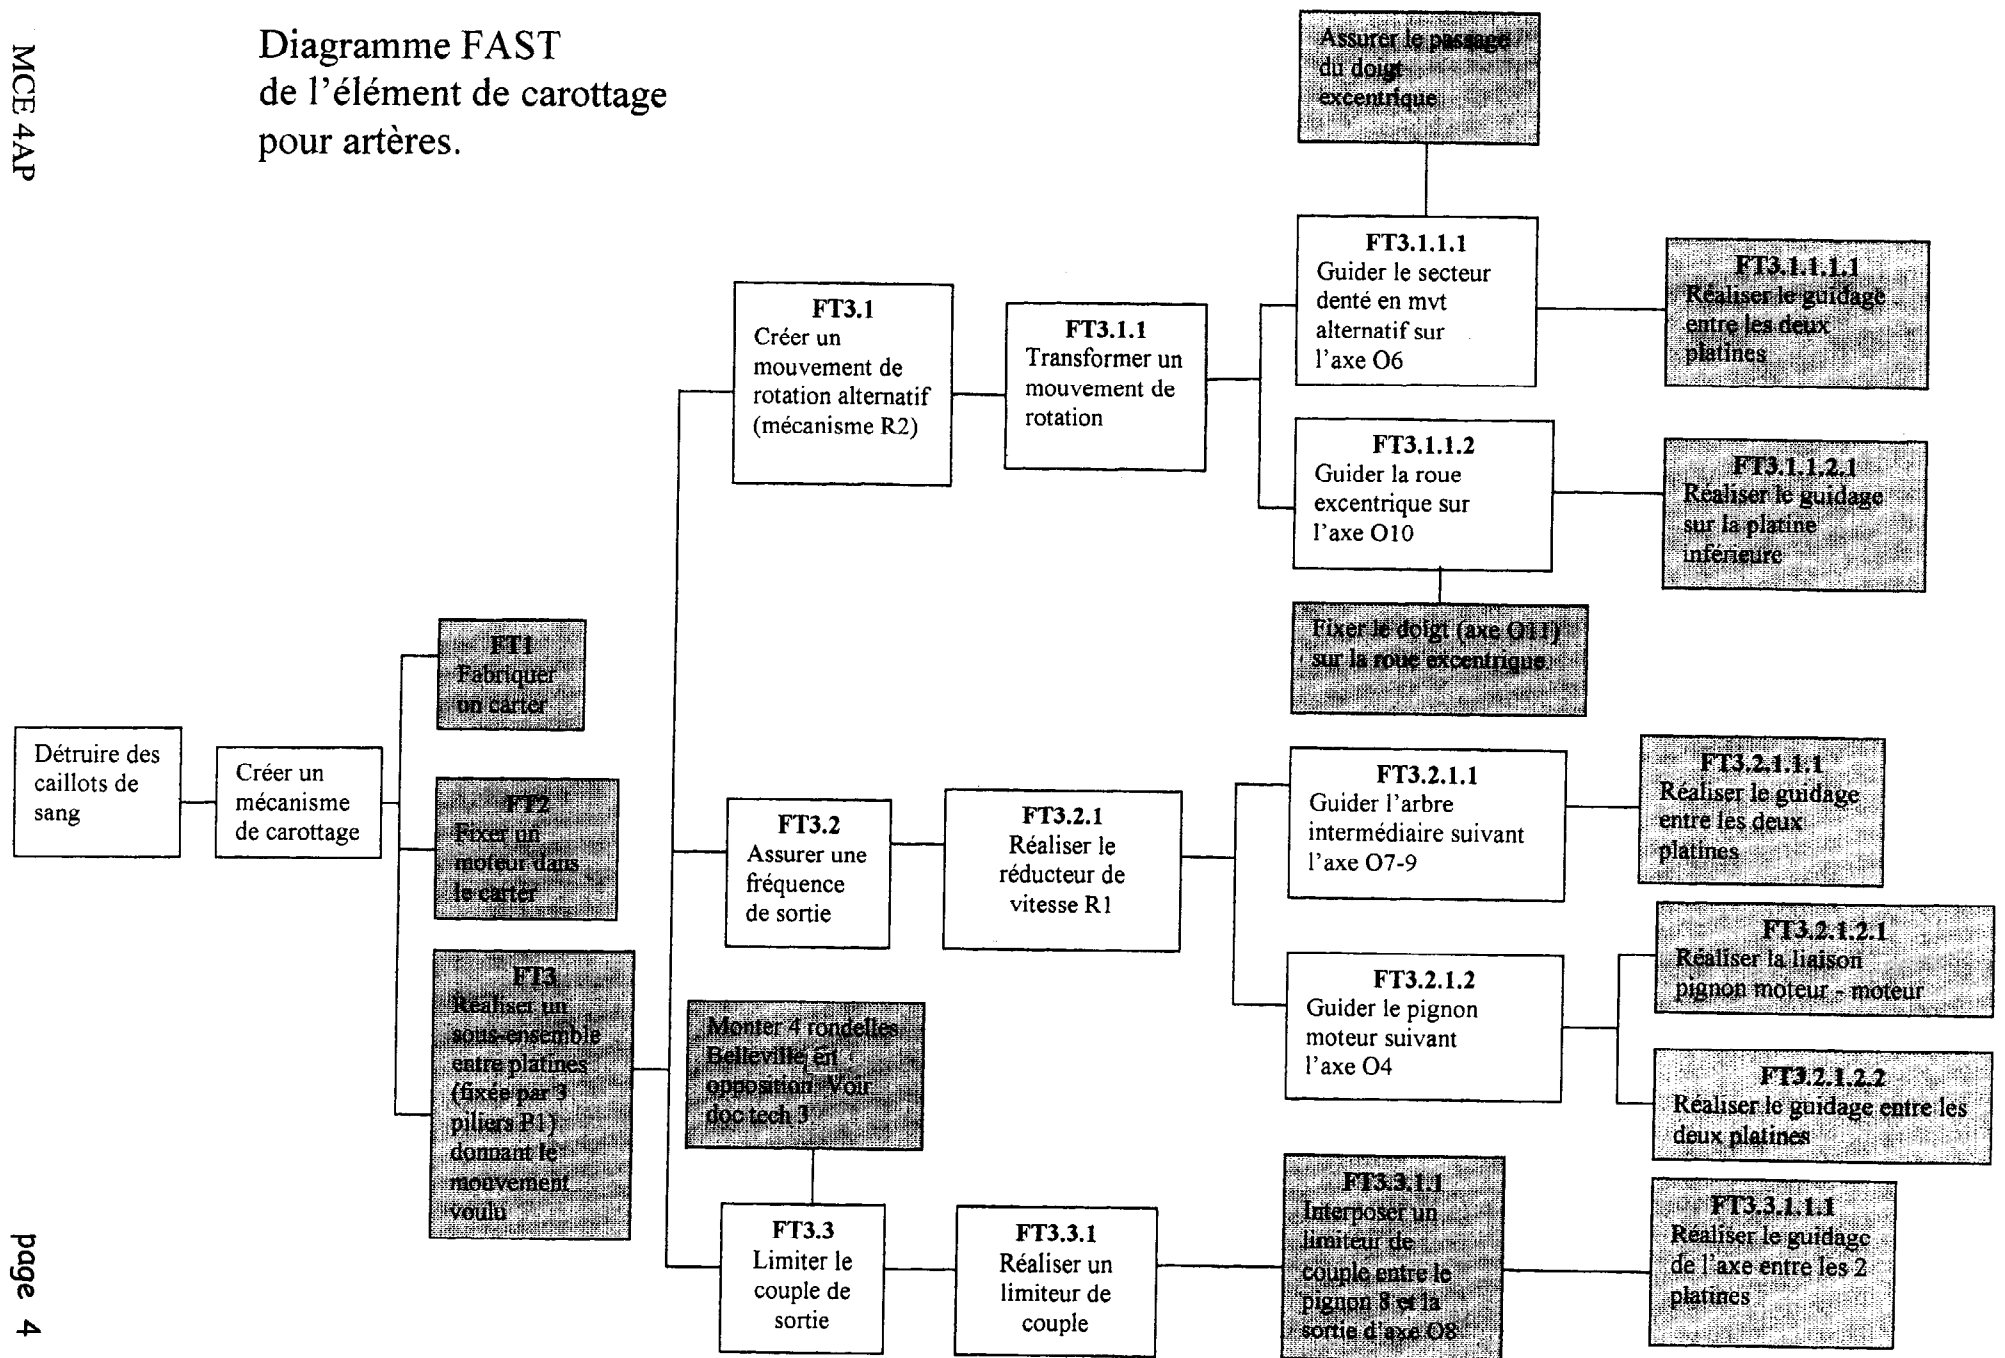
MCE 4AP

Diagramme FAST de l'élément de carottage pour artères.

Détruire des caillots de sang

Créer un mécanisme de carottage

FT1 Fabriquer un carter

FT2 Fixer un moteur dans le carter

FT3 Réaliser un sous-ensemble entre platines (fixée par 3 piliers P1) donnant le mouvement voulu

FT3.1 Créer un mouvement de rotation alternatif (mécanisme R2)

FT3.1.1 Transformer un mouvement de rotation

Assurer le passage du doigt excentrique

FT3.1.1.1 Guider le secteur denté en mvt alternatif sur l'axe O6

FT3.1.1.1.1 Réaliser le guidage entre les deux platines

FT3.1.1.2 Guider la roue excentrique sur l'axe O10

FT3.1.1.2.1 Réaliser le guidage sur la platine inférieure

Fixer le doigt (axe O11) sur la roue excentrique

FT3.2 Assurer une fréquence de sortie

FT3.2.1 Réaliser le réducteur de vitesse R1

FT3.2.1.1 Guider l'arbre intermédiaire suivant l'axe O7-9

FT3.2.1.1.1 Réaliser le guidage entre les deux platines

FT3.2.1.2 Guider le pignon moteur suivant l'axe O4

FT3.2.1.2.1 Réaliser la liaison pignon moteur - moteur

FT3.2.1.2.2 Réaliser le guidage entre les deux platines

Monter 4 rondelles Belleville en opposition. Voir doc tech 3

FT3.3 Limiter le couple de sortie

FT3.3.1 Réaliser un limiteur de couple

FT3.3.1.1 Interposer un limiteur de couple entre le pignon 8 et la sortie d'axe O8

FT3.3.1.1.1 Réaliser le guidage de l'axe entre les 2 platines

page 4